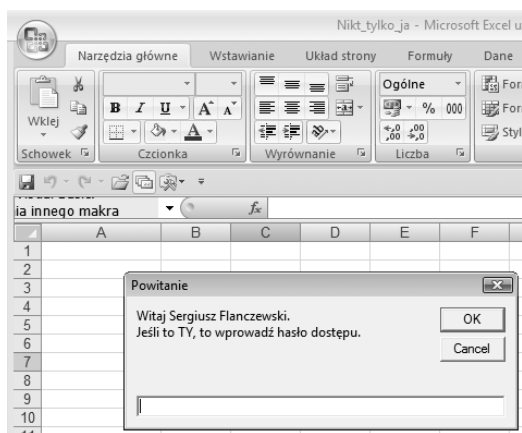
Nikt_tylko_ja - Microsoft Excel u

Narzędzia główne Wstawianie Układ strony Formuły Dane

Wklej

Schowek

Czcionka

Wyrównanie

Ogólne

% 000

Liczba

For

For

Styl

ia innego makra

$f_x$

| | A | B | C | D | E | F |
|---|---|---|---|---|---|---|
| 1 | | | | | | |
| 2 | | | | | | |
| 3 | | | | | | |
| 4 | | | | | | |
| 5 | | | | | | |
| 6 | | | | | | |
| 7 | | | | | | |
| 8 | | | | | | |
| 9 | | | | | | |
| 10 | | | | | | |

Powitanie

Witaj Sergiusz Flanczewski.
Jeśli to TY, to wprowadź hasło dostępu.

OK

Cancel